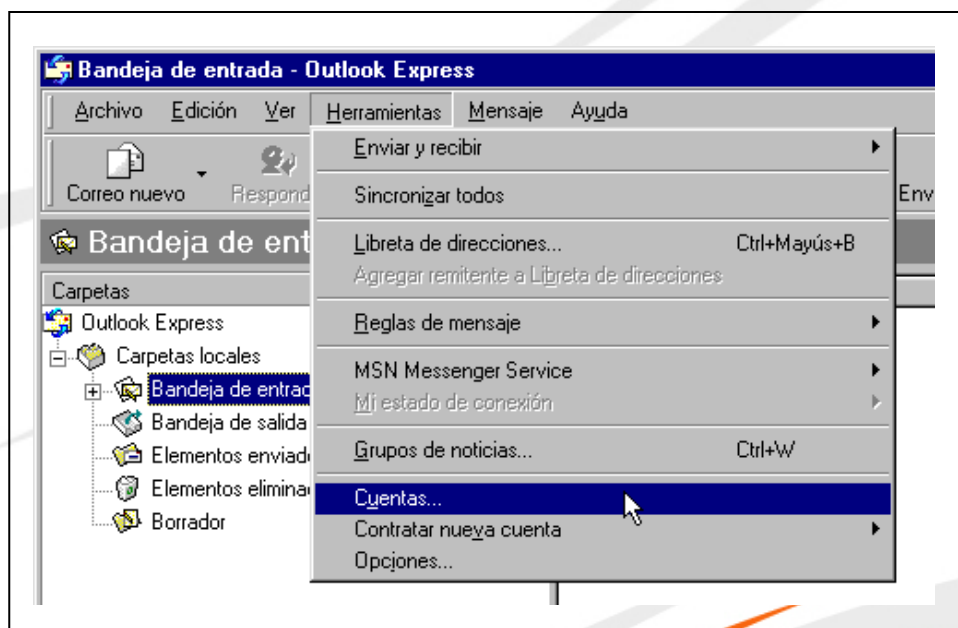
Bandeja de entrada - Outlook Express

Archivo Edición Ver Herramientas Mensaje Ayuda

Correo nuevo Respond

Env

Bandeja de ent

Carpetas

Outlook Express
Carpetas locales
Bandeja de entrad
Bandeja de salida
Elementos enviad
Elementos elimina
Borrador

Enviar y recibir
Sincronizar todos
Libreta de direcciones... Ctrl+Mayús+B
Agregar remitente a Libreta de direcciones
Reglas de mensaje
MSN Messenger Service
Mi estado de conexión
Grupos de noticias... Ctrl+W
Cuentas...
Contratar nueva cuenta
Opciones...